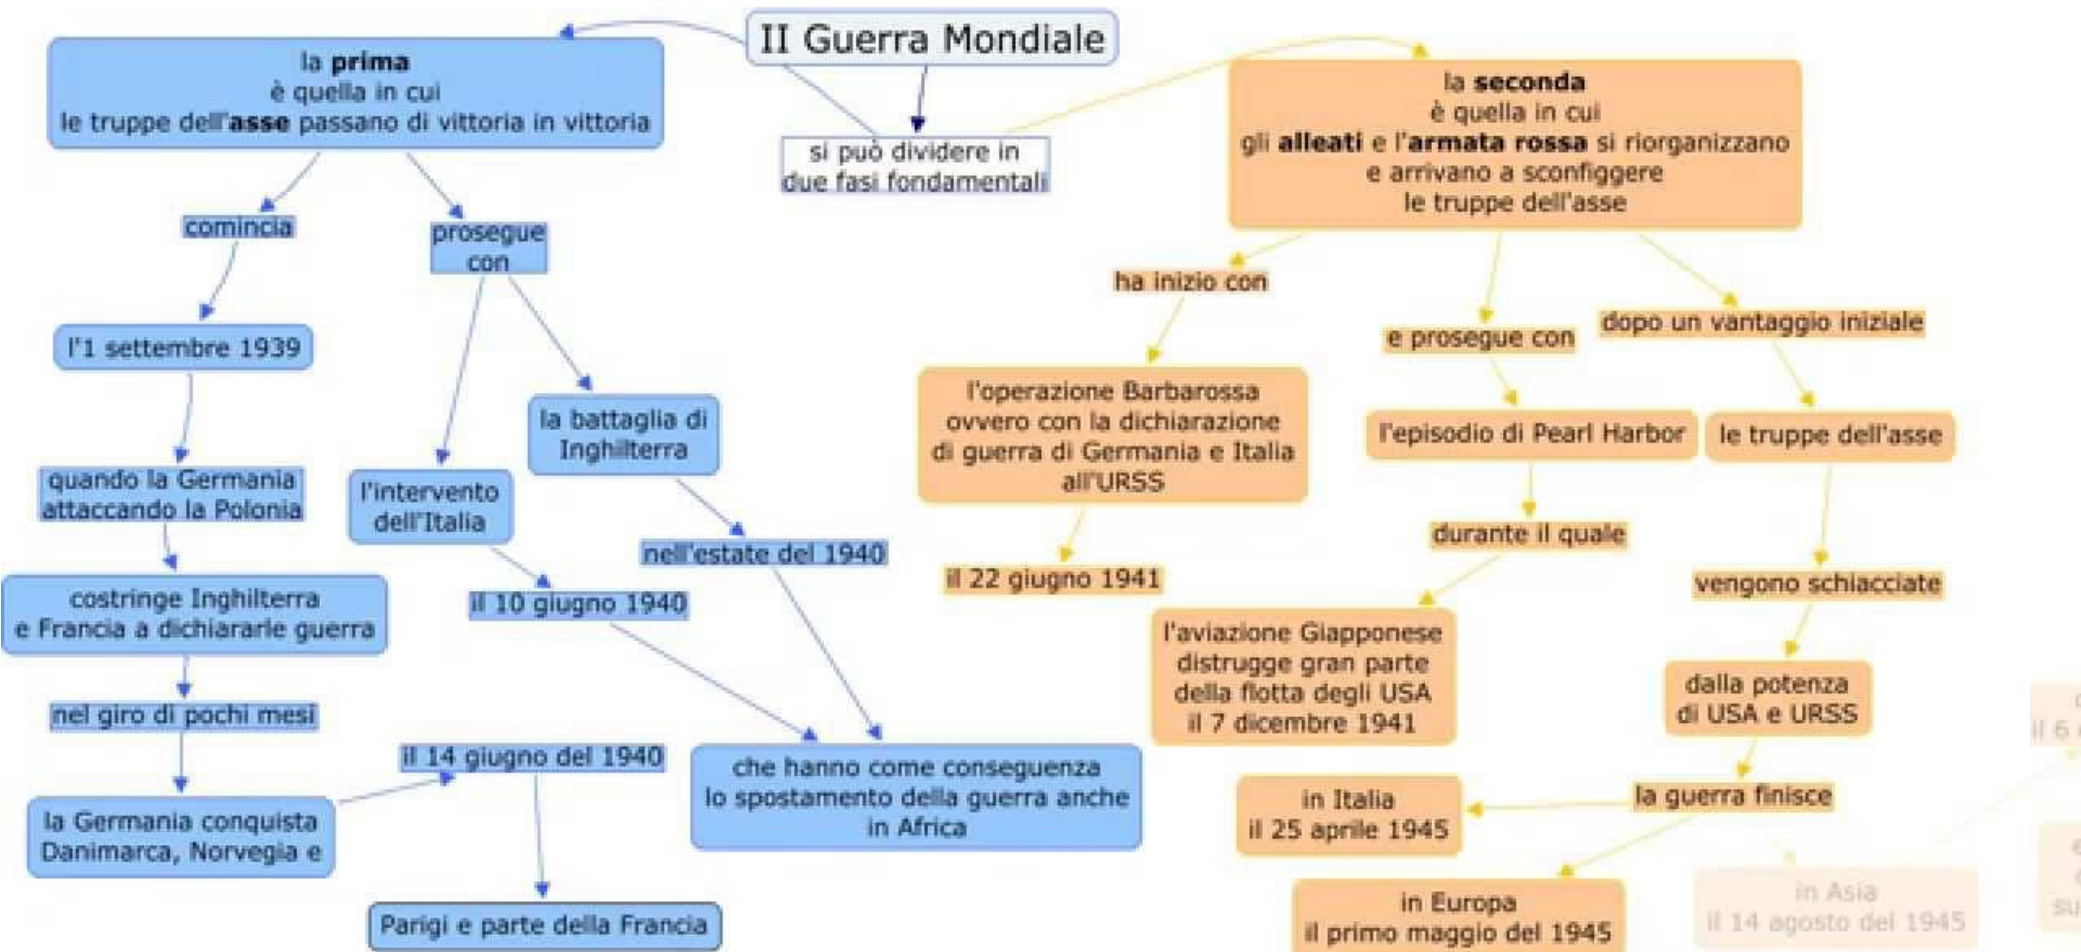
II Guerra Mondiale

si può dividere in due fasi fondamentali

la **prima**
è quella in cui
le truppe dell'**asse** passano di vittoria in vittoria

comincia

l'1 settembre 1939

quando la Germania attaccando la Polonia

costringe Inghilterra e Francia a dichiararle guerra

nel giro di pochi mesi

la Germania conquista Danimarca, Norvegia e

il 14 giugno del 1940

Parigi e parte della Francia

prosegue con

l'intervento dell'Italia

il 10 giugno 1940

la battaglia di Inghilterra

nell'estate del 1940

che hanno come conseguenza lo spostamento della guerra anche in Africa

la **seconda**
è quella in cui
gli **alleati** e l'**armata rossa** si riorganizzano
e arrivano a sconfiggere
le truppe dell'asse

ha inizio con

l'operazione Barbarossa ovvero con la dichiarazione di guerra di Germania e Italia all'URSS

il 22 giugno 1941

e prosegue con

l'episodio di Pearl Harbor

durante il quale

l'aviazione Giapponese distrugge gran parte della flotta degli USA il 7 dicembre 1941

dopo un vantaggio iniziale

le truppe dell'asse

vengono schiacciate

dalla potenza di USA e URSS

la guerra finisce

in Italia il 25 aprile 1945

in Europa il primo maggio del 1945

in Asia il 14 agosto del 1945

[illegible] il 6 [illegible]

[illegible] su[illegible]